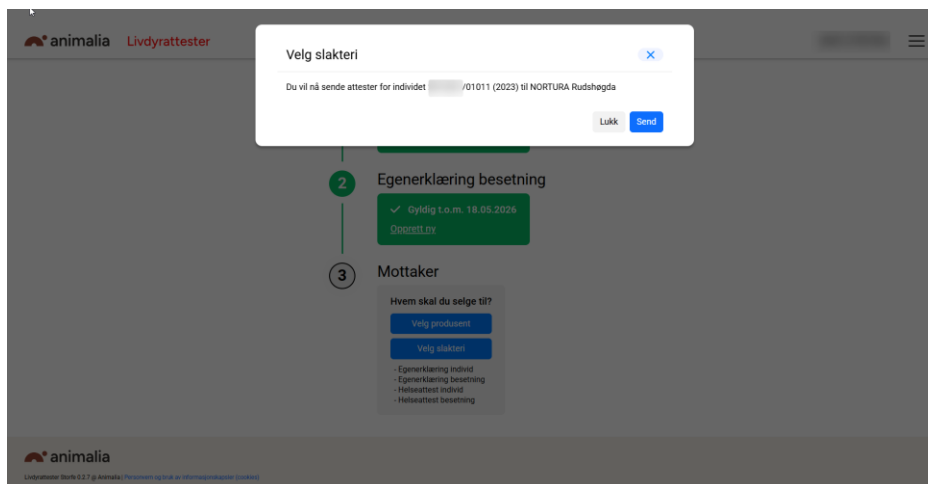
animalia Livdyrattester

Velg slakteri

Du vil nå sende attester for individet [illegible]/01011 (2023) til NORTURA Rudshøgda

Lukk Send

2 Egenerklæring besetning

Gyldig t.o.m. 18.05.2026

Opprett ny

3 Mottaker

Hvem skal du selge til?

Velg produsent

Velg slakteri

- Egenerklæring individ
- Egenerklæring besetning
- Helseattest individ
- Helseattest besetning

animalia

Livdyrattester Storfe 0.2.7 @ Animalia | Personvern og bruk av informasjonskapsler (cookies)